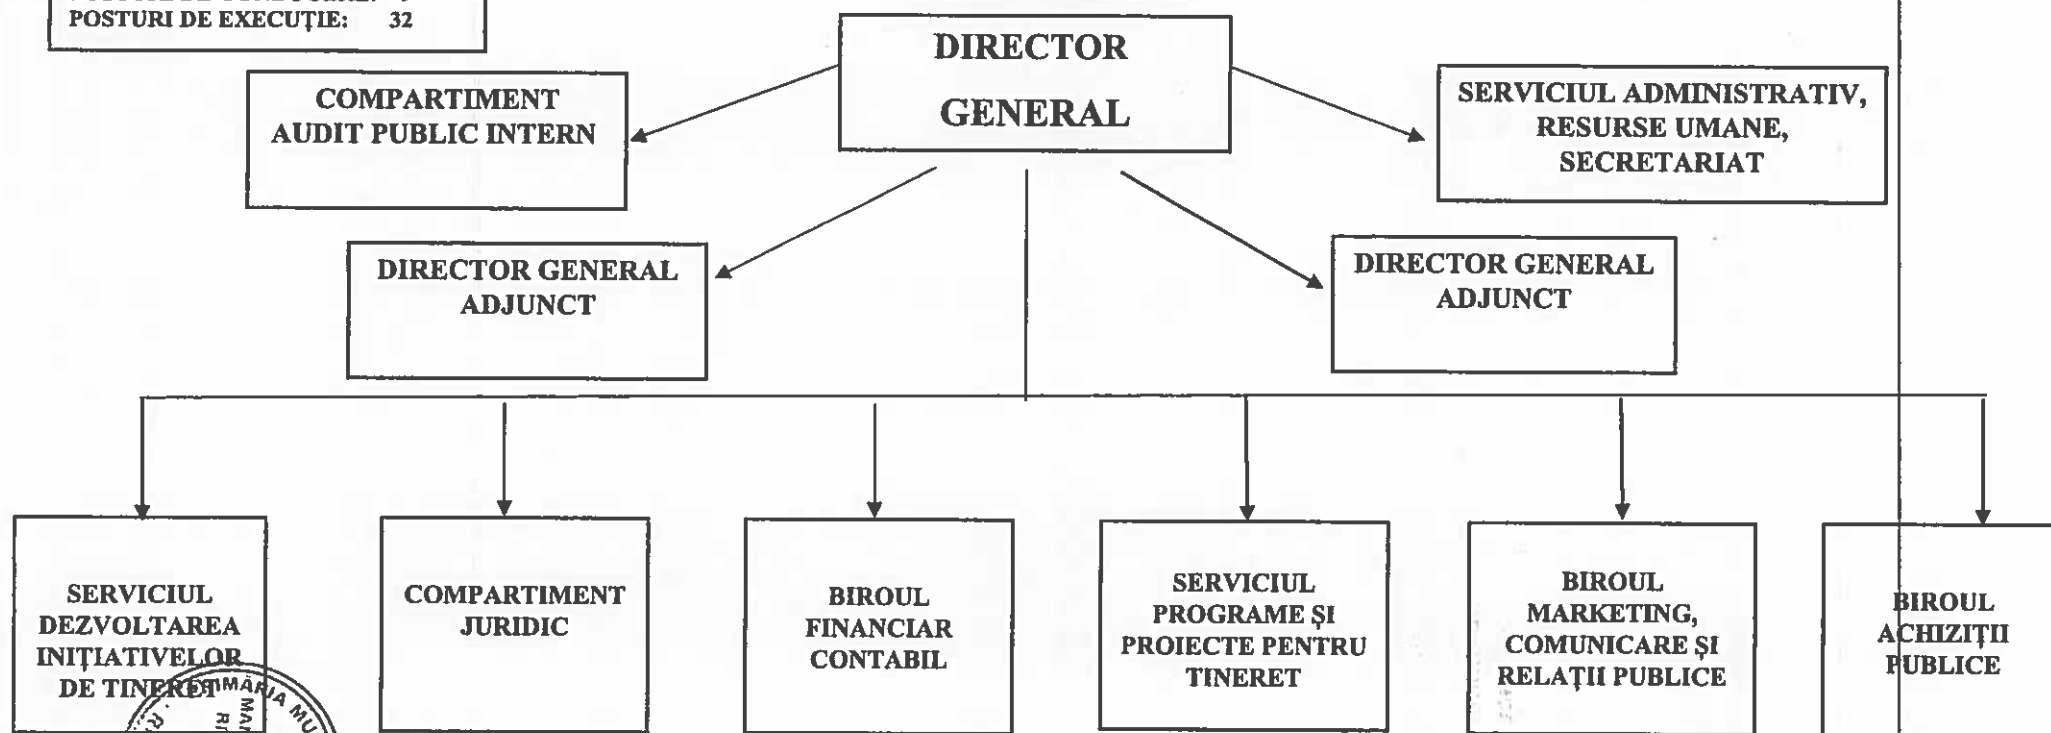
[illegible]
POSTURI DE EXECUȚIE: 32

DIRECTOR GENERAL

COMPARTIMENT AUDIT PUBLIC INTERN

SERVICIUL ADMINISTRATIV, RESURSE UMANE, SECRETARIAT

DIRECTOR GENERAL ADJUNCT

DIRECTOR GENERAL ADJUNCT

SERVICIUL DEZVOLTAREA INIȚIATIVELOR DE TINERET

COMPARTIMENT JURIDIC

BIROUL FINANCIAR CONTABIL

SERVICIUL PROGRAME ȘI PROIECTE PENTRU TINERET

BIROUL MARKETING, COMUNICARE ȘI RELAȚII PUBLICE

BIROUL ACHIZIȚII PUBLICE

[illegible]MĂRIA MU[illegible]